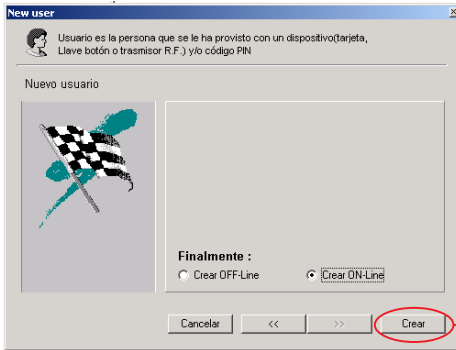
New user

Usuario es la persona que se le ha provisto con un dispositivo(tarjeta, Llave botón o trasmisor R.F.) y/o código PIN

Nuevo usuario

Finalmente :

Crear OFF-Line

Crear ON-Line

Cancelar

<<

>>

Crear